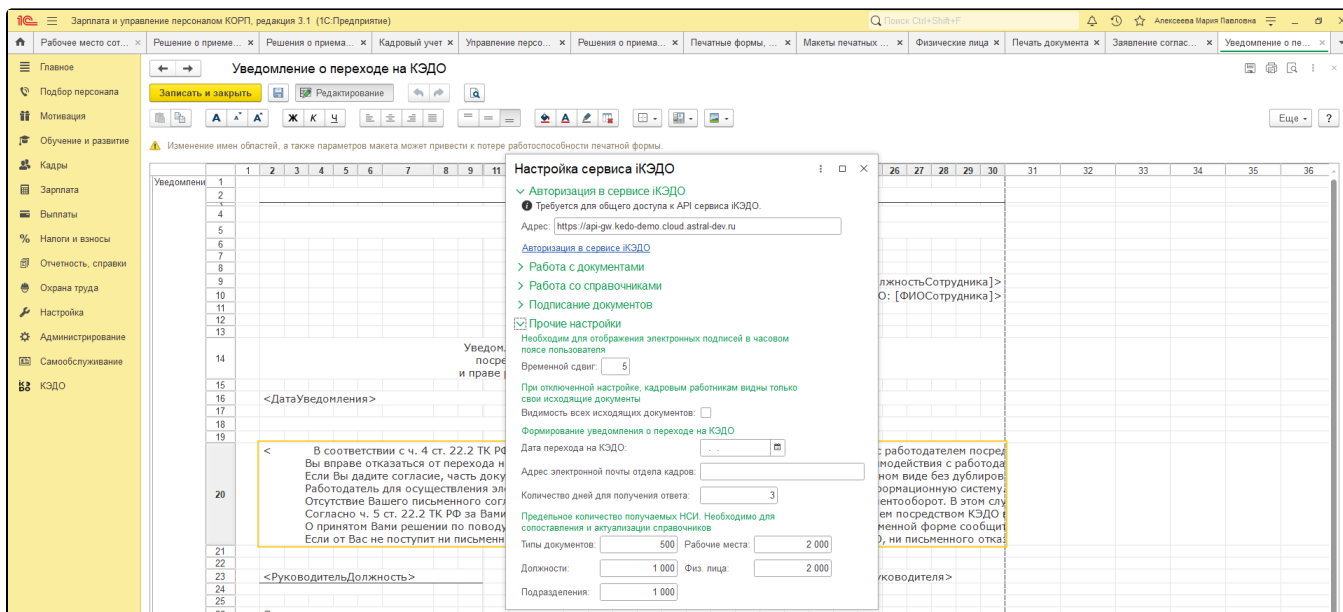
1С Зарплата и управление персоналом КОРП, редакция 3.1 (1С:Предприятие)
Поиск Ctrl+Shift+F
Алексеева Мария Павловна

Рабочее место сот... × | Решение о приеме... × | Решения о приема... × | Кадровый учет × | Управление персо... × | Решения о приема... × | Печатные формы, ... × | Макеты печатных ... × | Физические лица × | Печать документа × | Заявление соглас... × | Уведомление о пе... ×

Главное
Подбор персонала
Мотивация
Обучение и развитие
Кадры
Зарплата
Выплаты
Налоги и взносы
Отчетность, справки
Охрана труда
Настройка
Администрирование
Самообслуживание
КЭДО

Уведомление о переходе на КЭДО
Записать и закрыть
Редактирование
Еще
?
Изменение имен областей, а также параметров макета может привести к потере работоспособности печатной формы.

Уведомлени
<ДатаУведомления>
Уведом
посре
и праве
лжностьСотрудника]>
О: [ФИОСотрудника]>
< В соответствии с ч. 4 ст. 22.2 ТК РФ
Вы вправе отказаться от перехода н
Если Вы дадите согласие, часть доку
Работодатель для осуществления эл
Отсутствие Вашего письменного согл
Согласно ч. 5 ст. 22.2 ТК РФ за Вами
О принятом Вами решении по поводу
Если от Вас не поступит ни письменн
с работодателем посред
модействия с работода
виде без дублиров
формационную систему
ентооборот. В этом слу
ем посредством КЭДО
менной форме сообщит
), ни письменного отка
<РуководительДолжность>
ководителя>

Настройка сервиса iКЭДО
Авторизация в сервисе iКЭДО
Требуется для общего доступа к API сервиса iКЭДО.
Адрес: https://api-gw.kedo-demo.cloud.astral-dev.ru
Авторизация в сервисе iКЭДО
Работа с документами
Работа со справочниками
Подписание документов
Прочие настройки
Необходим для отображения электронных подписей в часовом поясе пользователя
Временной сдвиг: 5
При отключенной настройке, кадровым работникам видны только свои исходящие документы
Видимость всех исходящих документов:
Формирование уведомления о переходе на КЭДО
Дата перехода на КЭДО: . .
Адрес электронной почты отдела кадров:
Количество дней для получения ответа: 3
Предельное количество получаемых НСИ. Необходимо для сопоставления и актуализации справочников
Типы документов: 500 Рабочие места: 2 000
Должности: 1 000 Физ. лица: 2 000
Подразделения: 1 000